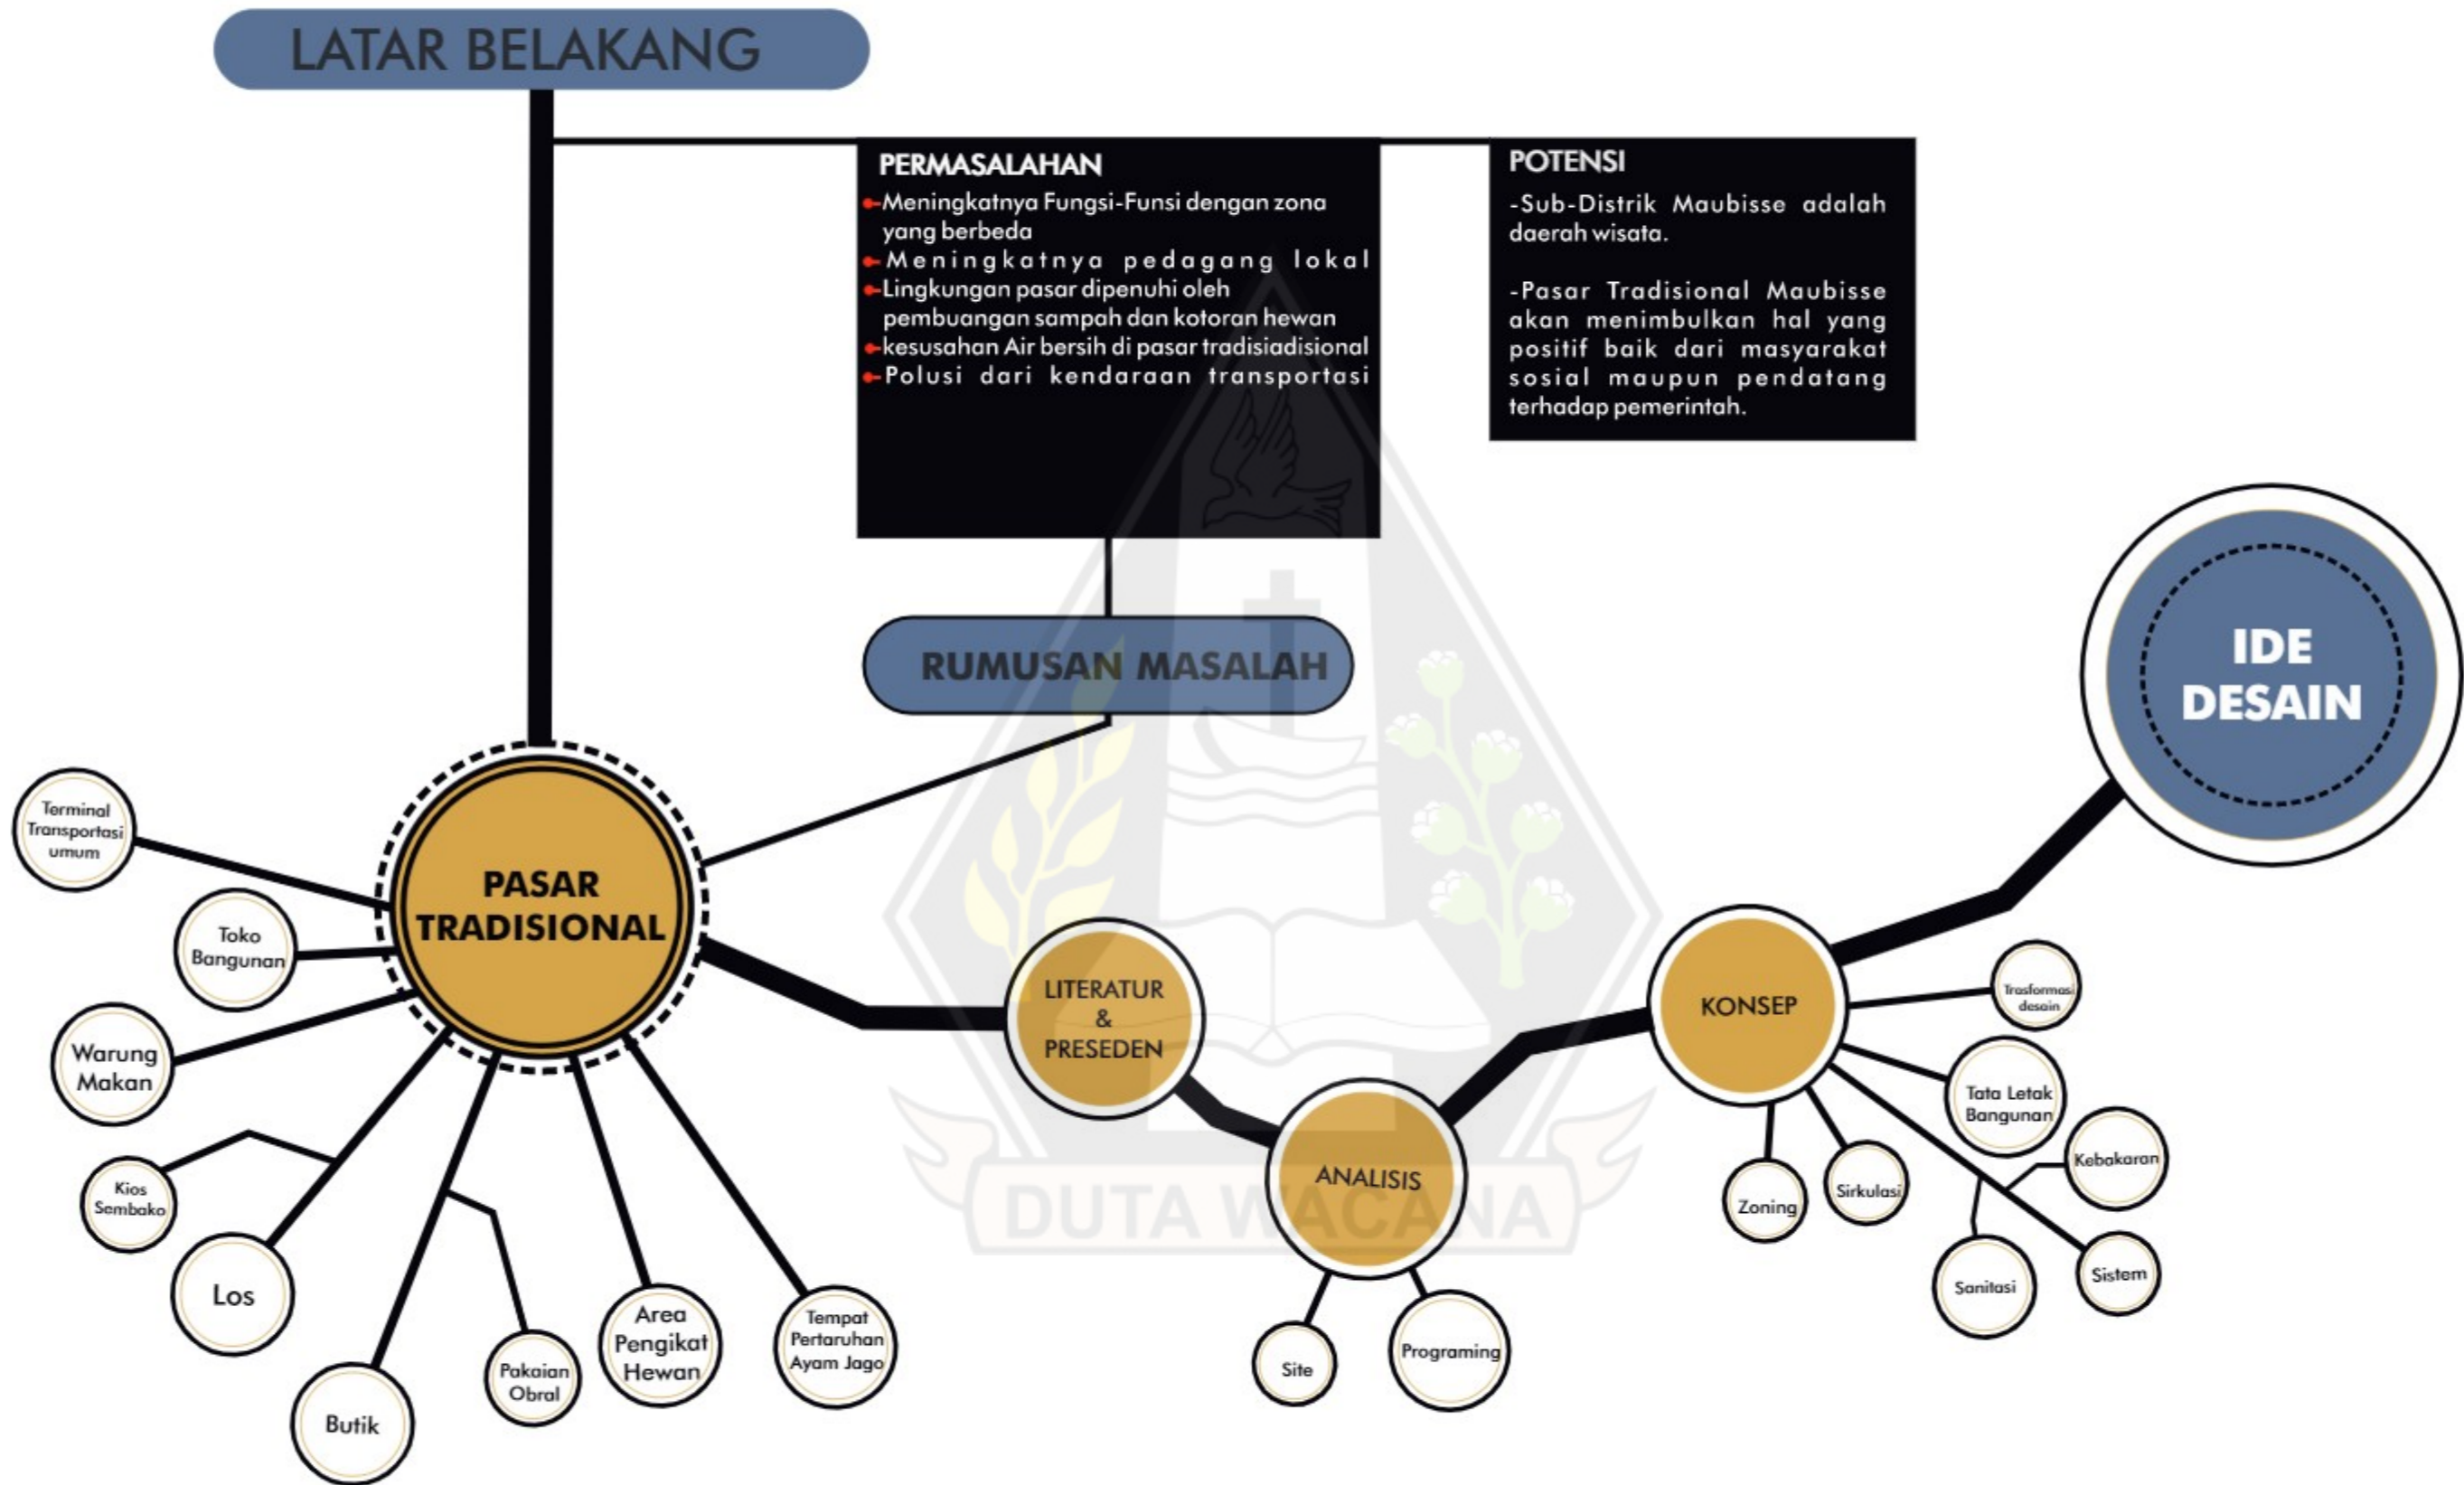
LATAR BELAKANG

PERMASALAHAN
-Meningkatnya Fungsi-Funsi dengan zona yang berbeda
-Meningkatnya pedagang lokal
-Lingkungan pasar dipenuhi oleh pembuangan sampah dan kotoran hewan
-kesusahan Air bersih di pasar tradisiadisional
-Polusi dari kendaraan transportasi

POTENSI
-Sub-Distrik Maubisse adalah daerah wisata.

-Pasar Tradisional Maubisse akan menimbulkan hal yang positif baik dari masyarakat sosial maupun pendatang terhadap pemerintah.

RUMUSAN MASALAH

IDE DESAIN

PASAR TRADISIONAL

Terminal Transportasi umum

Toko Bangunan

Warung Makan

Kios Sembako

Los

Butik

Pakaian Obral

Area Pengikat Hewan

Tempat Pertaruhan Ayam Jago

LITERATUR & PRESEDEN

ANALISIS

Site

Programing

KONSEP

Trasformasi desain

Tata Letak Bangunan

Kebakaran

Sistem

Sanitasi

Sirkulasi

Zoning

DUTA WACANA